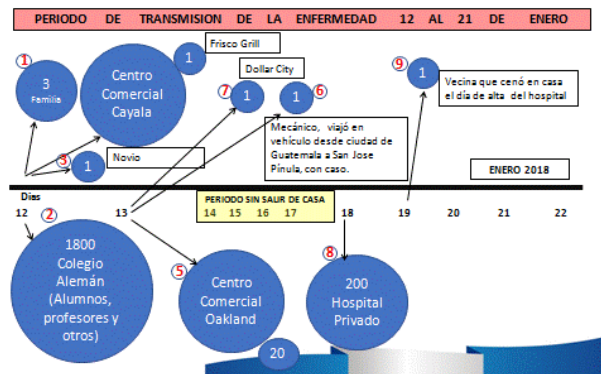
PERIODO DE TRANSMISION DE LA ENFERMEDAD 12 AL 21 DE ENERO

1

3
Familia

Centro Comercial Cayala

1

Frisco Grill

Dollar City

7
1

1
6

9
1

Vecina que cenó en casa el día de alta del hospital

3
1

Novio

Mecánico, viajó en vehículo desde ciudad de Guatemala a San Jose Pínula, con caso.

ENERO 2018

Días
12
2

13

PERIODO SIN SALIR DE CASA
14 15 16 17

18

19

20

21

22

1800
Colegio Alemán
(Alumnos, profesores y otros)

5
Centro Comercial Oakland

8
200
Hospital Privado

20